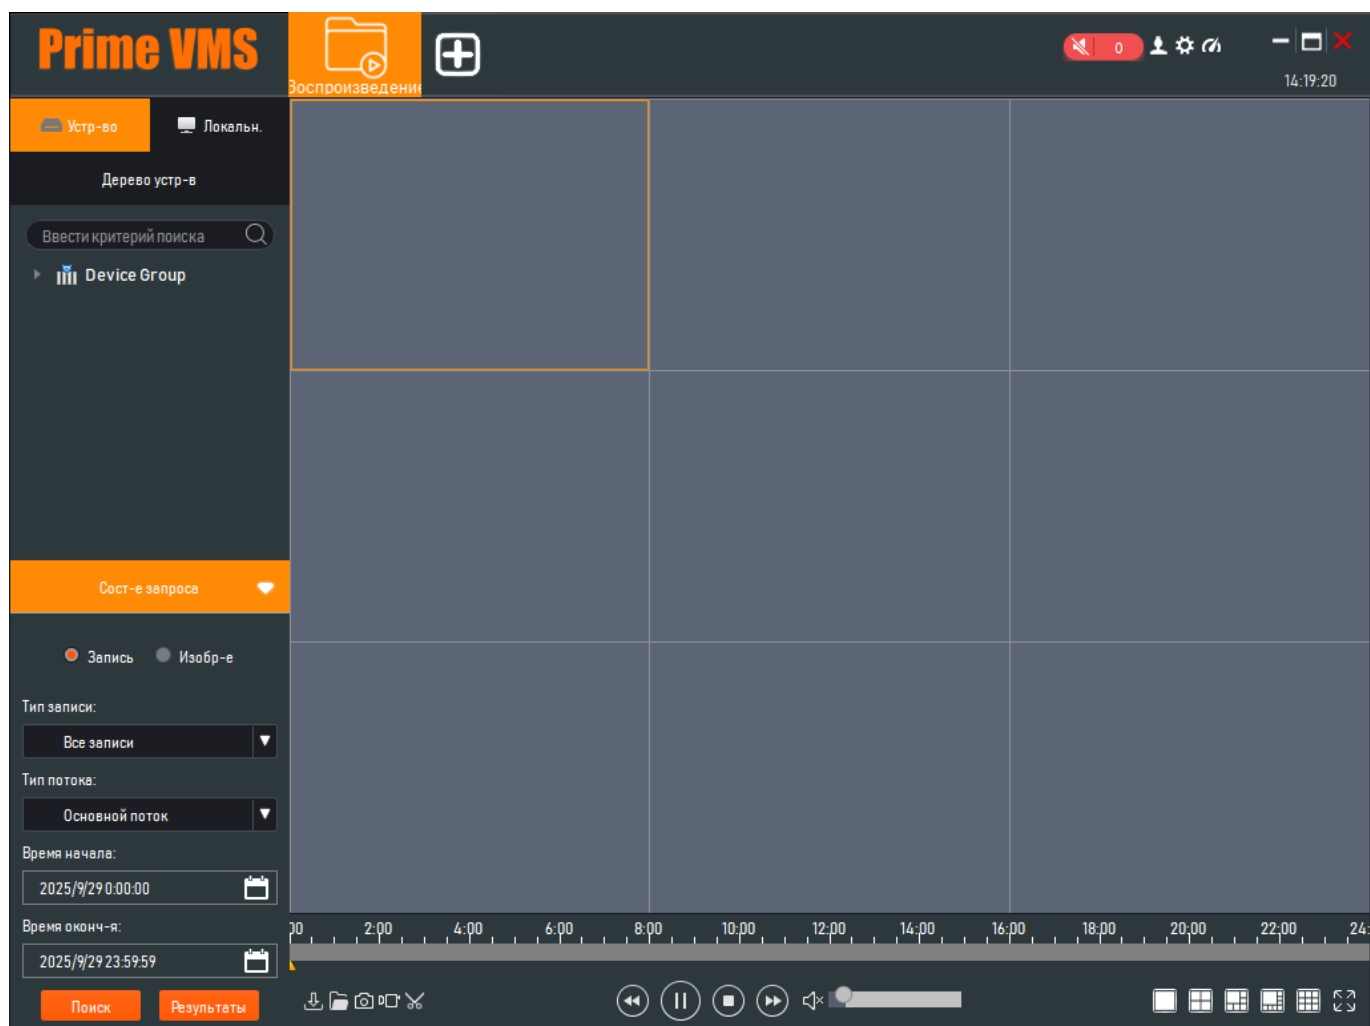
Prime VMS

Воспроизведение

0

14:19:20

Устр-во

Локальн.

Дерево устр-в

Ввести критерий поиска

Device Group

Сост-е запроса

Запись

Изобр-е

Тип записи:

Все записи

Тип потока:

Основной поток

Время начала:

2025/9/29 0:00:00

Время оконч-я:

2025/9/29 23:59:59

Поиск

Результаты

00 2:00 4:00 6:00 8:00 10:00 12:00 14:00 16:00 18:00 20:00 22:00 24: